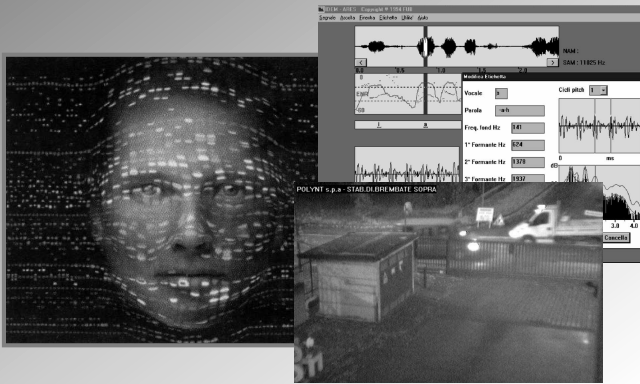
IDEM - ADES Copyright © 1994 FMB

Segnale Ascolta Analisi Etichette Utilità Aiuto

NAM :

CAM : 11025 Hz

Modifica Etichetta

Vocale a

Parola urli

Freq. fond Hz 141

1° Formante Hz 624

2° Formante Hz 1378

3° Formante Hz 1937

Cicli pitch 1

ms

dB

3.0

4.0

Cancella

POLYNT s.p.a - STAB.DI.BREMBATE SOPRA